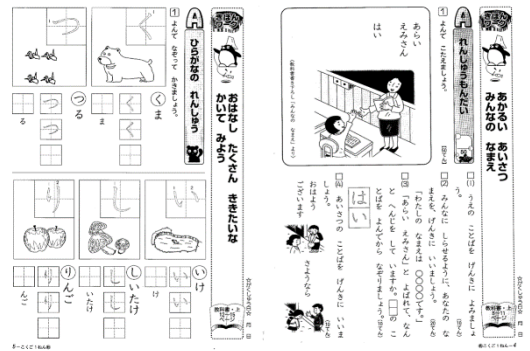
A きほん
1 よんで なぞって かきましょう。

つ
く

くま
つる
る
ま

ひらがなの れんしゅう
おはなし たくさん ききたいな
かいて みよう

い
し
り

いけ
しいたけ
りんご
いたけ
んご

5ー(こくご1ねん上)
(こくご1ねん上)ー6

A きほん
1 よんで こたえましょう。

あらい えみさん
はい

(教科書ページ上 みんなの なまえ より)

れんしゅうもんだい
あかるい あいさつ
みんなの なまえ

□(1) うえの ことばを よみましょう。
□(2) みんなに しらせるように、あなたの なまえを げんきに いいましょう。
「わたしの なまえは ○○ です。」
□(3) 「あらい えみさん」と よばれて、こたえる ことばを かきましょう。
はい
□(4) あいさつの ことばを げんきに いいましょう。
おはよう ございます
さようなら

教科書